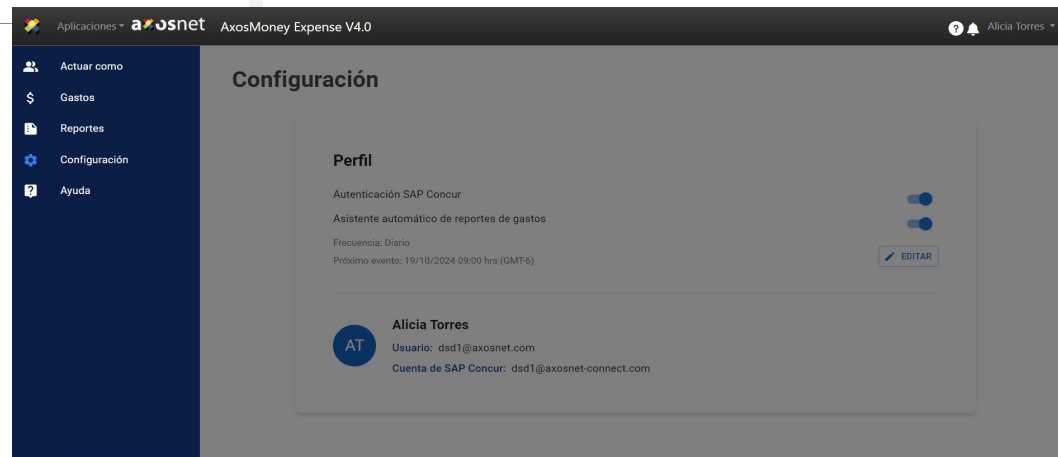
Aplicaciones axosnet AxosMoney Expense V4.0

Alicia Torres

Actuar como
Gastos
Reportes
Configuración
Ayuda

Configuración

Perfil

Autenticación SAP Concur

Asistente automático de reportes de gastos

Frecuencia: Diario

Próximo evento: 19/10/2024 09:00 hrs (GMT-6)

EDITAR

AT

Alicia Torres

Usuario: dsd1@axosnet.com

Cuenta de SAP Concur: dsd1@axosnet-connect.com